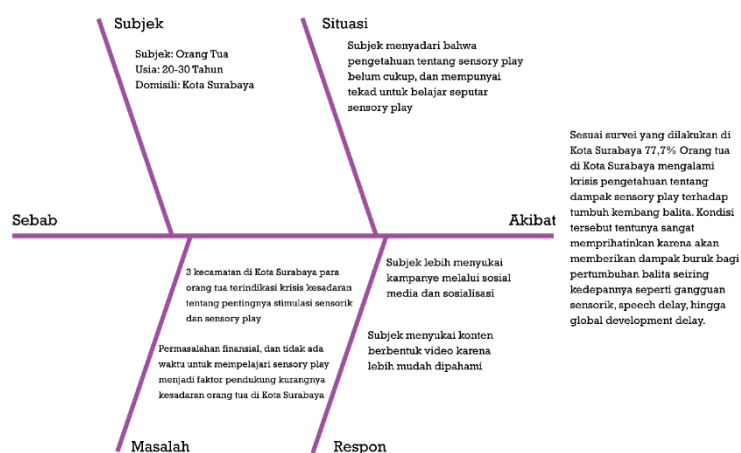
Subjek

Subjek: Orang Tua
Usia: 20-30 Tahun
Domisili: Kota Surabaya

Situasi

Subjek menyadari bahwa pengetahuan tentang sensory play belum cukup, dan mempunyai tekad untuk belajar seputar sensory play

Sesuai survei yang dilakukan di Kota Surabaya 77,7% Orang tua di Kota Surabaya mengalami krisis pengetahuan tentang dampak sensory play terhadap tumbuh kembang balita. Kondisi tersebut tentunya sangat memprihatinkan karena akan memberikan dampak buruk bagi pertumbuhan balita seiring kedepannya seperti gangguan sensorik, speech delay, hingga global development delay.

Sebab

Akibat

3 kecamatan di Kota Surabaya para orang tua terindikasi krisis kesadaran tentang pentingnya stimulasi sensorik dan sensory play

Permasalahan finansial, dan tidak ada waktu untuk mempelajari sensory play menjadi faktor pendukung kurangnya kesadaran orang tua di Kota Surabaya

Subjek lebih menyukai kampanye melalui sosial media dan sosialisasi

Subjek menyukai konten berbentuk video karena lebih mudah dipahami

Masalah

Respon